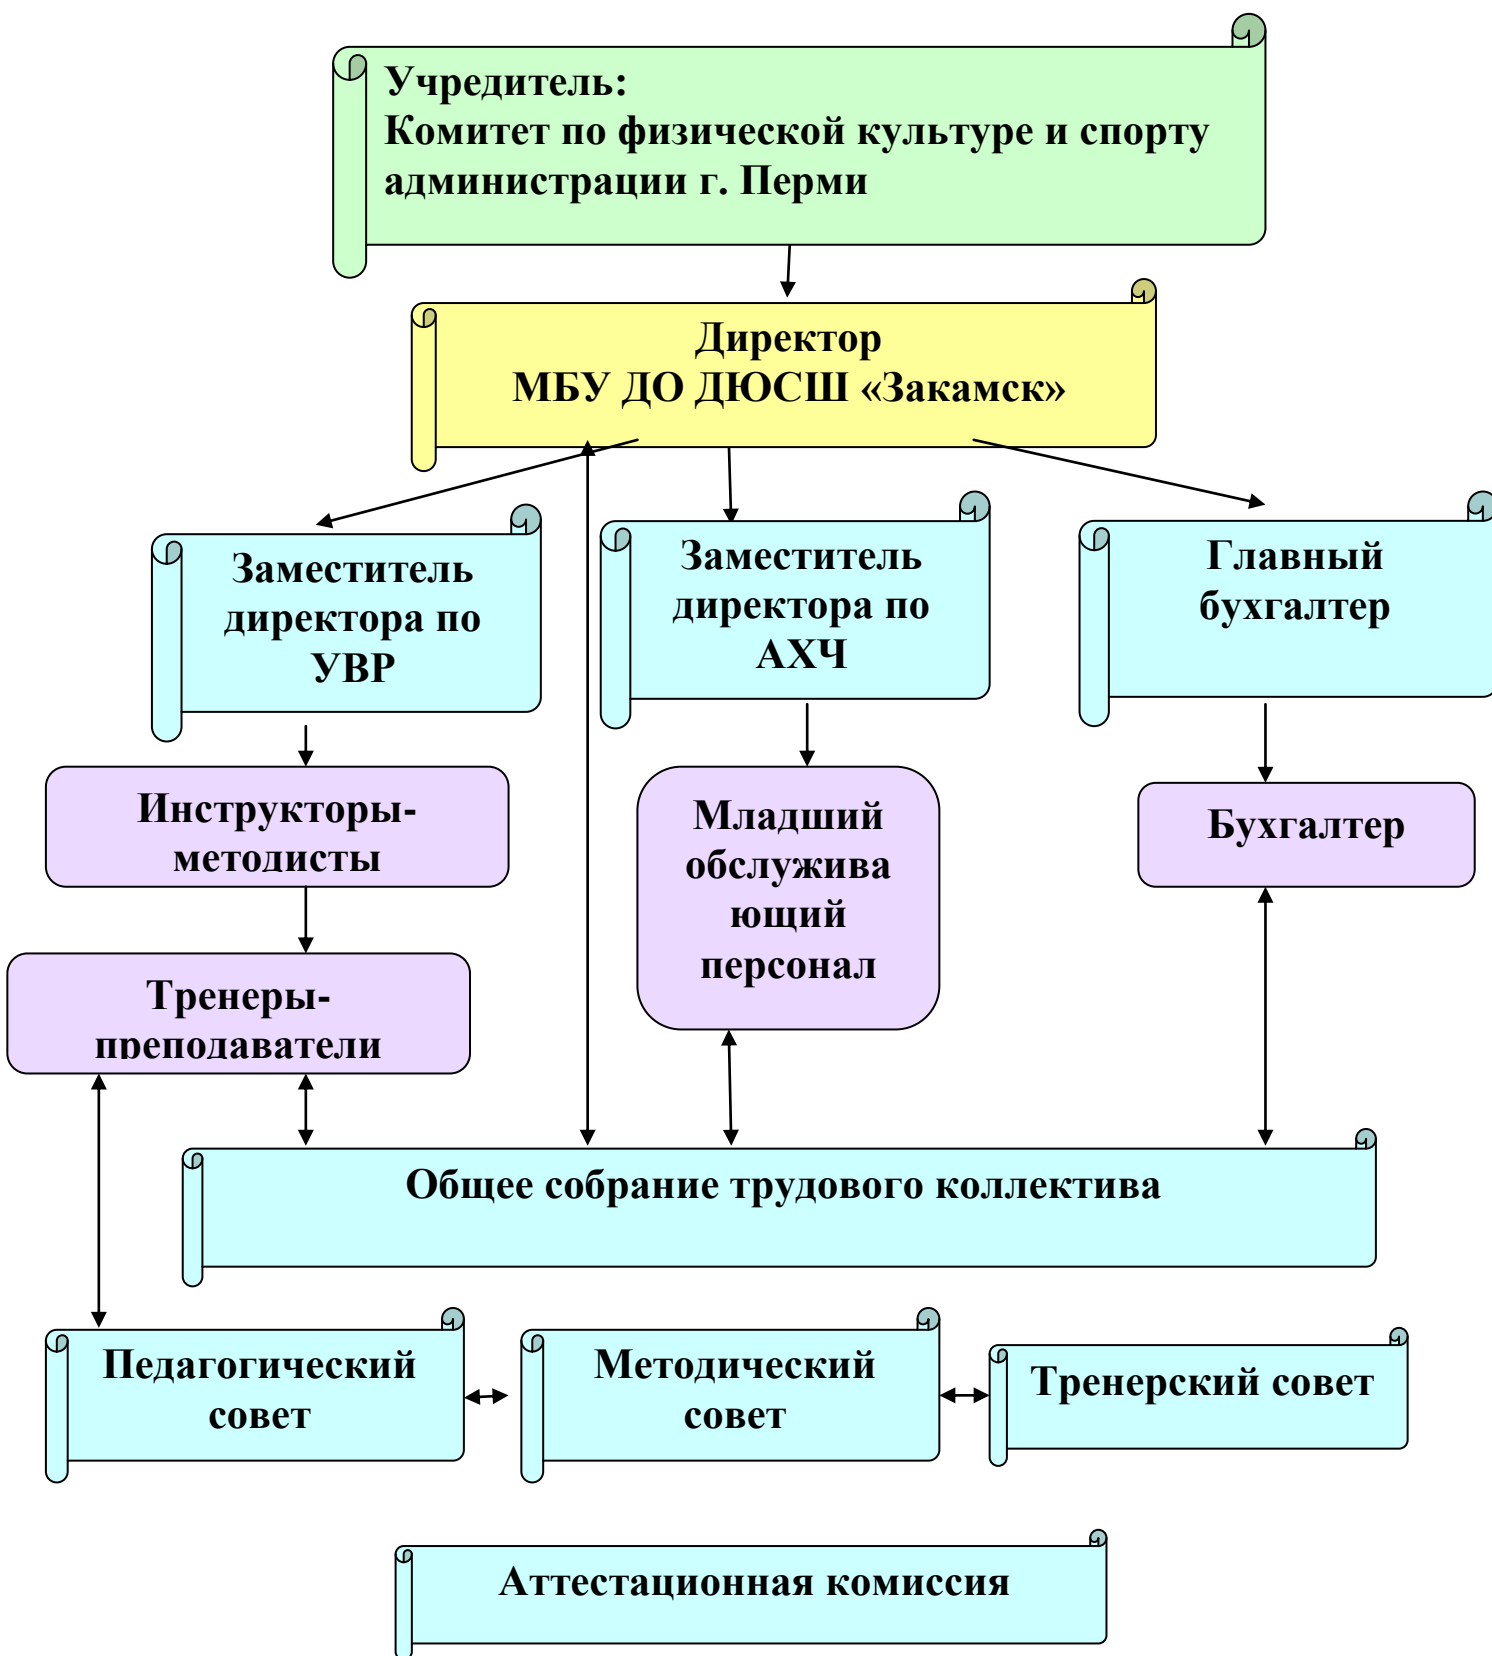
Учредитель:
Комитет по физической культуре и спорту администрации г. Перми

Директор
МБУ ДО ДЮСШ «Закамск»

Заместитель директора по УВР

Заместитель директора по АХЧ

Главный бухгалтер

Инструкторы-методисты

Младший обслуживающий персонал

Бухгалтер

Тренеры-преподаватели

Общее собрание трудового коллектива

Педагогический совет

Методический совет

Тренерский совет

Аттестационная комиссия